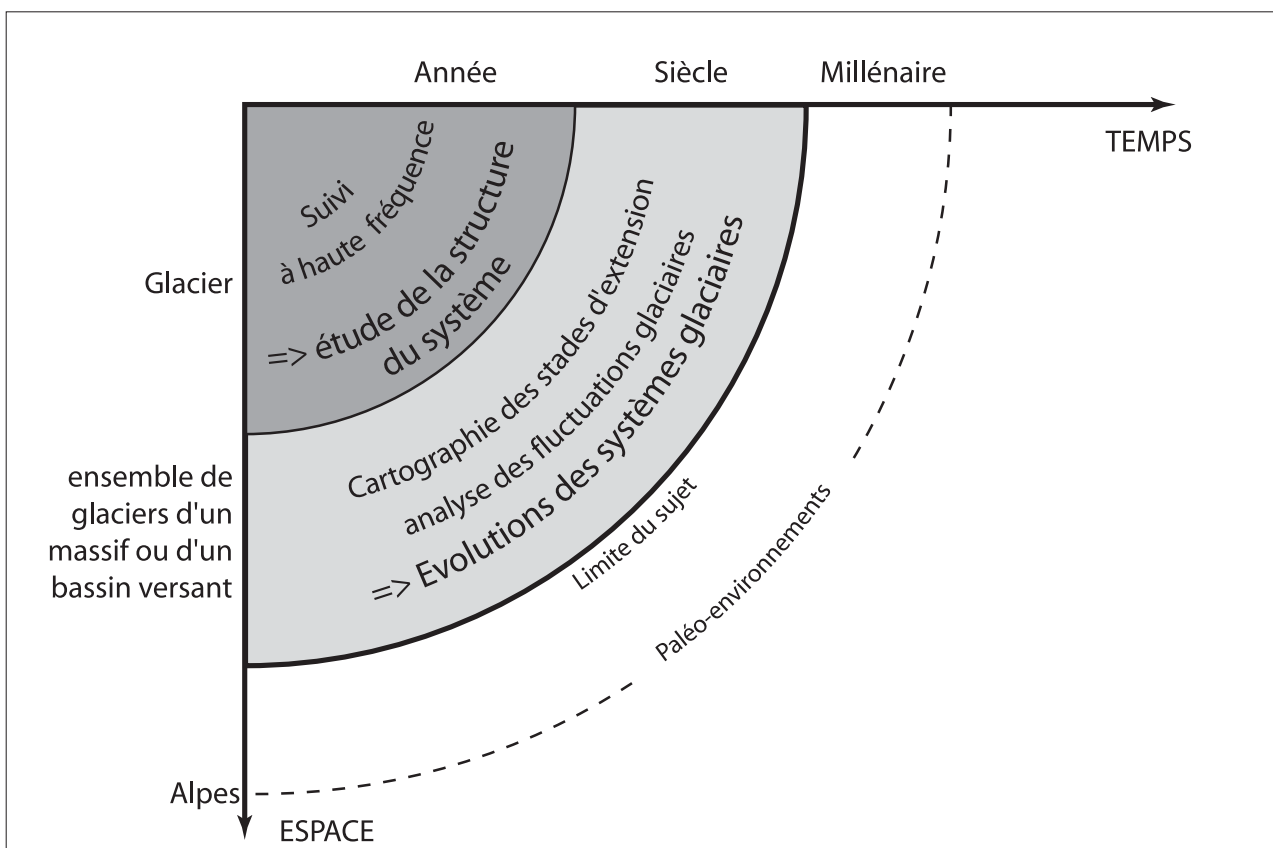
Année

Siècle

Millénaire

TEMPS

Glacier

ensemble de glaciers d'un massif ou d'un bassin versant

Alpes

ESPACE

Suivi à haute fréquence

=> étude de la structure du système

Cartographie des stades d'extension

analyse des fluctuations glaciaires

=> Evolutions des systèmes glaciaires

Limite du sujet

Paléo-environnements